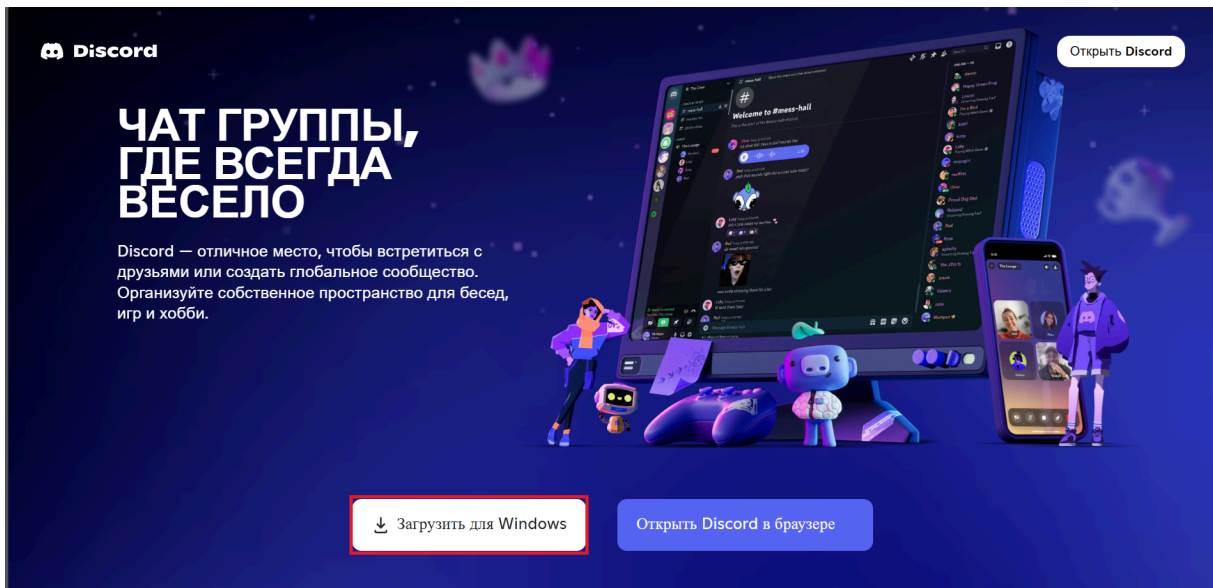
Discord

Открыть Discord

ЧАТ ГРУППЫ, ГДЕ ВСЕГДА ВЕСЕЛО

Discord — отличное место, чтобы встретиться с друзьями или создать глобальное сообщество. Организуйте собственное пространство для бесед, игр и хобби.

Welcome to #mess-hall

Загрузить для Windows

Открыть Discord в браузере